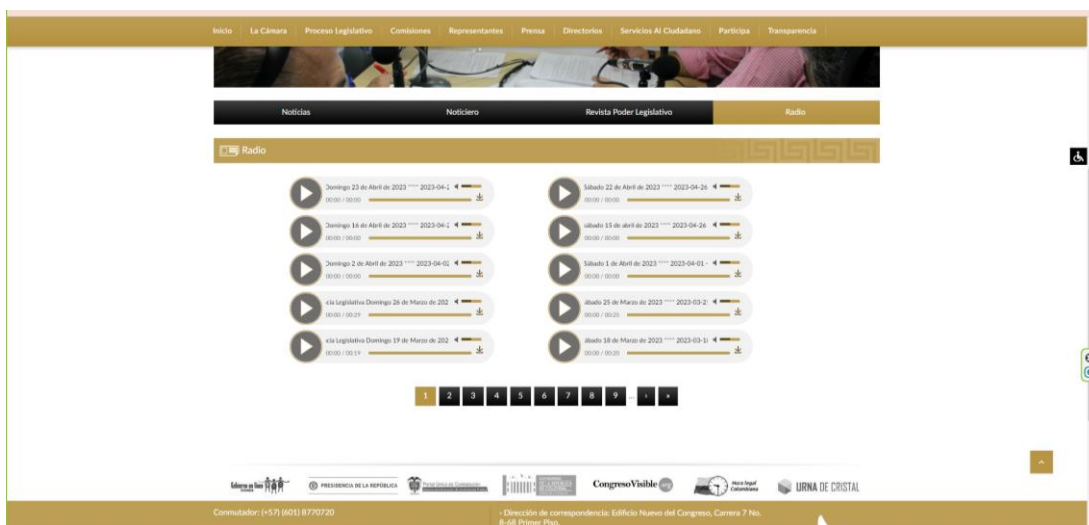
Inicio La Cámara Proceso Legislativo Comisiones Representantes Prensa Directorios Servicios Al Ciudadano Participa Transparencia

Noticias Noticiero Revista Poder Legislativo Radio

Radio

Domingo 23 de Abril de 2023 **** 2023-04-2
00:00 / 00:00

Sábado 22 de Abril de 2023 **** 2023-04-26
00:00 / 00:00

Domingo 16 de Abril de 2023 **** 2023-04-2
00:00 / 00:00

Sábado 15 de abril de 2023 **** 2023-04-26
00:00 / 00:00

Domingo 2 de Abril de 2023 **** 2023-04-02
00:00 / 00:00

Sábado 1 de Abril de 2023 **** 2023-04-01 -
00:00 / 00:00

cia Legislativa Domingo 26 de Marzo de 202
00:00 / 00:29

ábado 25 de Marzo de 2023 **** 2023-03-2
00:00 / 00:20

cia Legislativa Domingo 19 de Marzo de 202
00:00 / 00:19

ábado 18 de Marzo de 2023 **** 2023-03-1
00:00 / 00:20

1 2 3 4 5 6 7 8 9 ... › »

Gobierno de Colombia PRESIDENCIA DE LA REPÚBLICA Portal Único de Contratación CongresoVisible.org Hora legal Colombiana URNA DE CRISTAL

Conmutador: (+57) (601) 8770720

- Dirección de correspondencia: Edificio Nuevo del Congreso, Carrera 7 No. 8-68 Primer Piso.